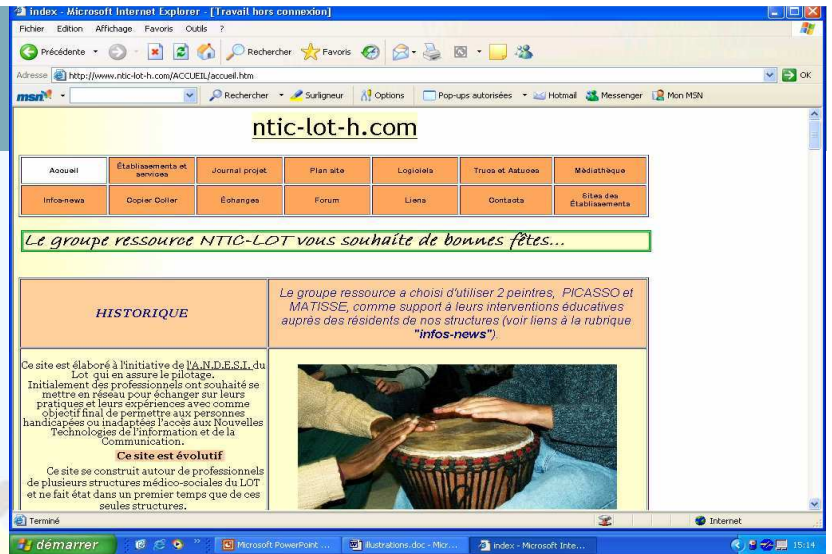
index - Microsoft Internet Explorer - [Travail hors connexion]

Fichier Edition Affichage Favoris Outils ?

Précédente Rechercher Favoris

Adresse http://www.ntic-lot-h.com/ACCUEIL/accueil.htm OK

msn Rechercher Surligneur Options Pop-ups autorisées Hotmail Messenger Mon MSN

ntic-lot-h.com

| Accueil | Établissements et services | Journal projet | Plan site | Logiciels | Trucs et Astuces | Médiathèque |
|---|---|---|---|---|---|---|
| Infos-news | Copier Coller | Échanges | Forum | Liens | Contacts | Sites des Établissements |

Le groupe ressource NTIC-LOT vous souhaite de bonnes fêtes...

HISTORIQUE

Le groupe ressource a choisi d'utiliser 2 peintres, PICASSO et MATISSE, comme support à leurs interventions éducatives auprès des résidents de nos structures (voir liens à la rubrique "infos-news").

Ce site est élaboré à l'initiative de l'A.N.D.E.S.I. du Lot qui en assure le pilotage. Initialement des professionnels ont souhaité se mettre en réseau pour échanger sur leurs pratiques et leurs expériences avec comme objectif final de permettre aux personnes handicapées ou inadaptées l'accès aux Nouvelles Technologies de l'information et de la Communication.

Ce site est évolutif

Ce site se construit autour de professionnels de plusieurs structures médico-sociales du LOT et ne fait état dans un premier temps que de ces seules structures.

Terminé Internet

démarrer Microsoft PowerPoint ... illustrations.doc - Micr... index - Microsoft Inte... 15:14